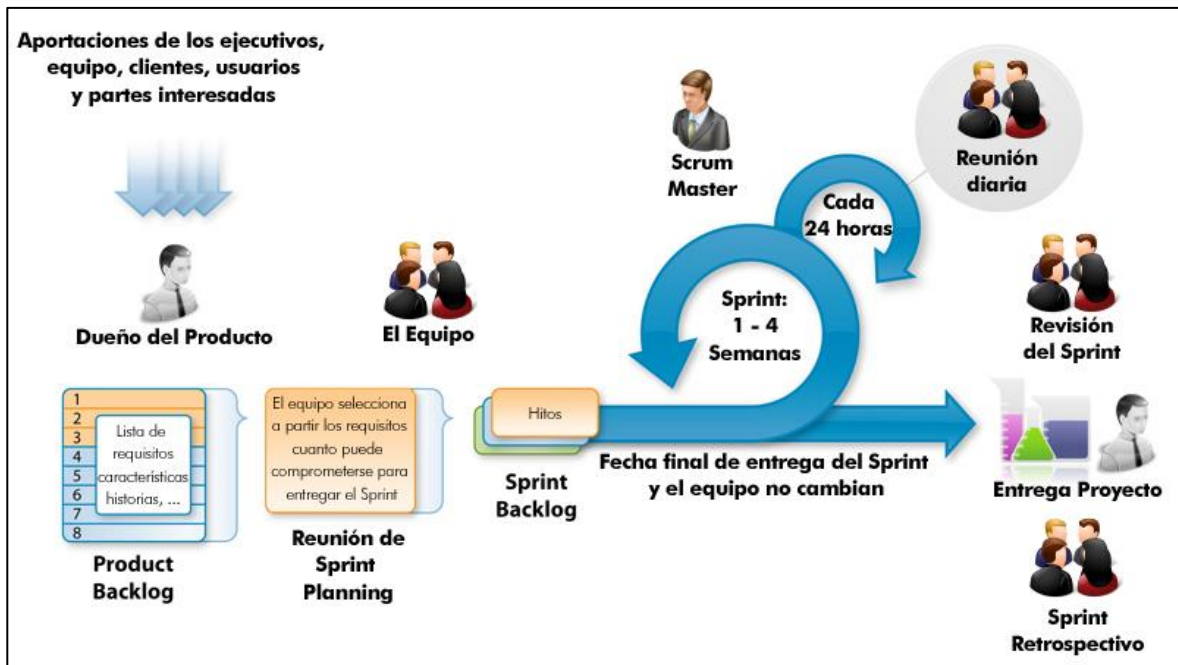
Aportaciones de los ejecutivos, equipo, clientes, usuarios y partes interesadas

Scrum Master

Reunión diaria

Cada 24 horas

Dueño del Producto

El Equipo

Sprint: 1 - 4 Semanas

Revisión del Sprint

1
2
3
4
5
6
7
8

Lista de requisitos características historias, ...

El equipo selecciona a partir los requisitos cuanto puede comprometerse para entregar el Sprint

Hitos

Fecha final de entrega del Sprint y el equipo no cambian

Entrega Proyecto

Product Backlog

Reunión de Sprint Planning

Sprint Backlog

Sprint Retrospectivo